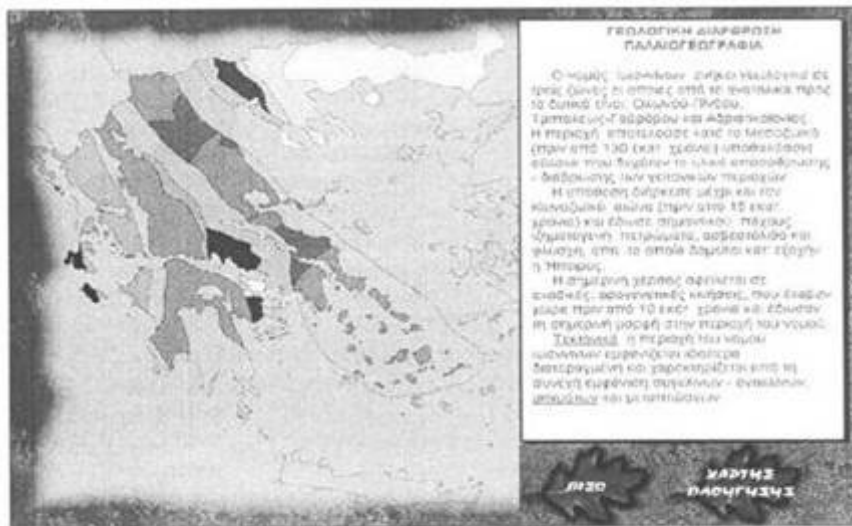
ΓΕΩΛΟΓΙΚΗ ΔΙΑΘΡΩΣΗ
ΠΑΛΑΙΟΓΕΩΓΡΑΦΙΑ

Ο νομός Ιωαννίνων ανήκει γεωλογικά σε τρεις ζώνες οι οποίες από τα ανατολικά προς τα δυτικά είναι: Ωκεανού-Πίνδου, Γαβρόβου-Τριπόλεως και Αδριατικοϊονίου. Η περιοχή αποτελούσε κατά το Μεσοζωικό (πριν από 130 εκατ. χρόνια) υποθαλάσσιο χώρο που δέχθηκε το υλικό αποσάθρωσης - διάβρωσης των γειτονικών περιοχών.

Η υποθαλάσσια διήρκεσε μέχρι και τον Καινοζωικό αιώνα (πριν από 15 εκατ. χρόνια) και έδωσε σημαντικού πάχους ιζηματογενή πετρώματα, ασβεστόλιθο και φλύσχη, από τα οποία δομείται κατά κύριο λόγο η Ήπειρος.

Η σημερινή μορφή οφείλεται σε εκτεταμένες ορογενετικές κινήσεις που έλαβαν χώρα πριν από 10 εκατ. χρόνια και έδωσαν τη σημερινή μορφή στην περιοχή του νομού. Τεκτονικά η περιοχή του νομού Ιωαννίνων εμφανίζεται ιδιαίτερα διαταραγμένη και χαρακτηρίζεται από τη συνεχή εμφάνιση αντικλίνων - συγκλίνων, ρηγμάτων και μετατοπίσεων.

ΠΙΣΩ

ΧΑΡΤΗΣ ΠΑΝΟΡΑΜΙΚΗ